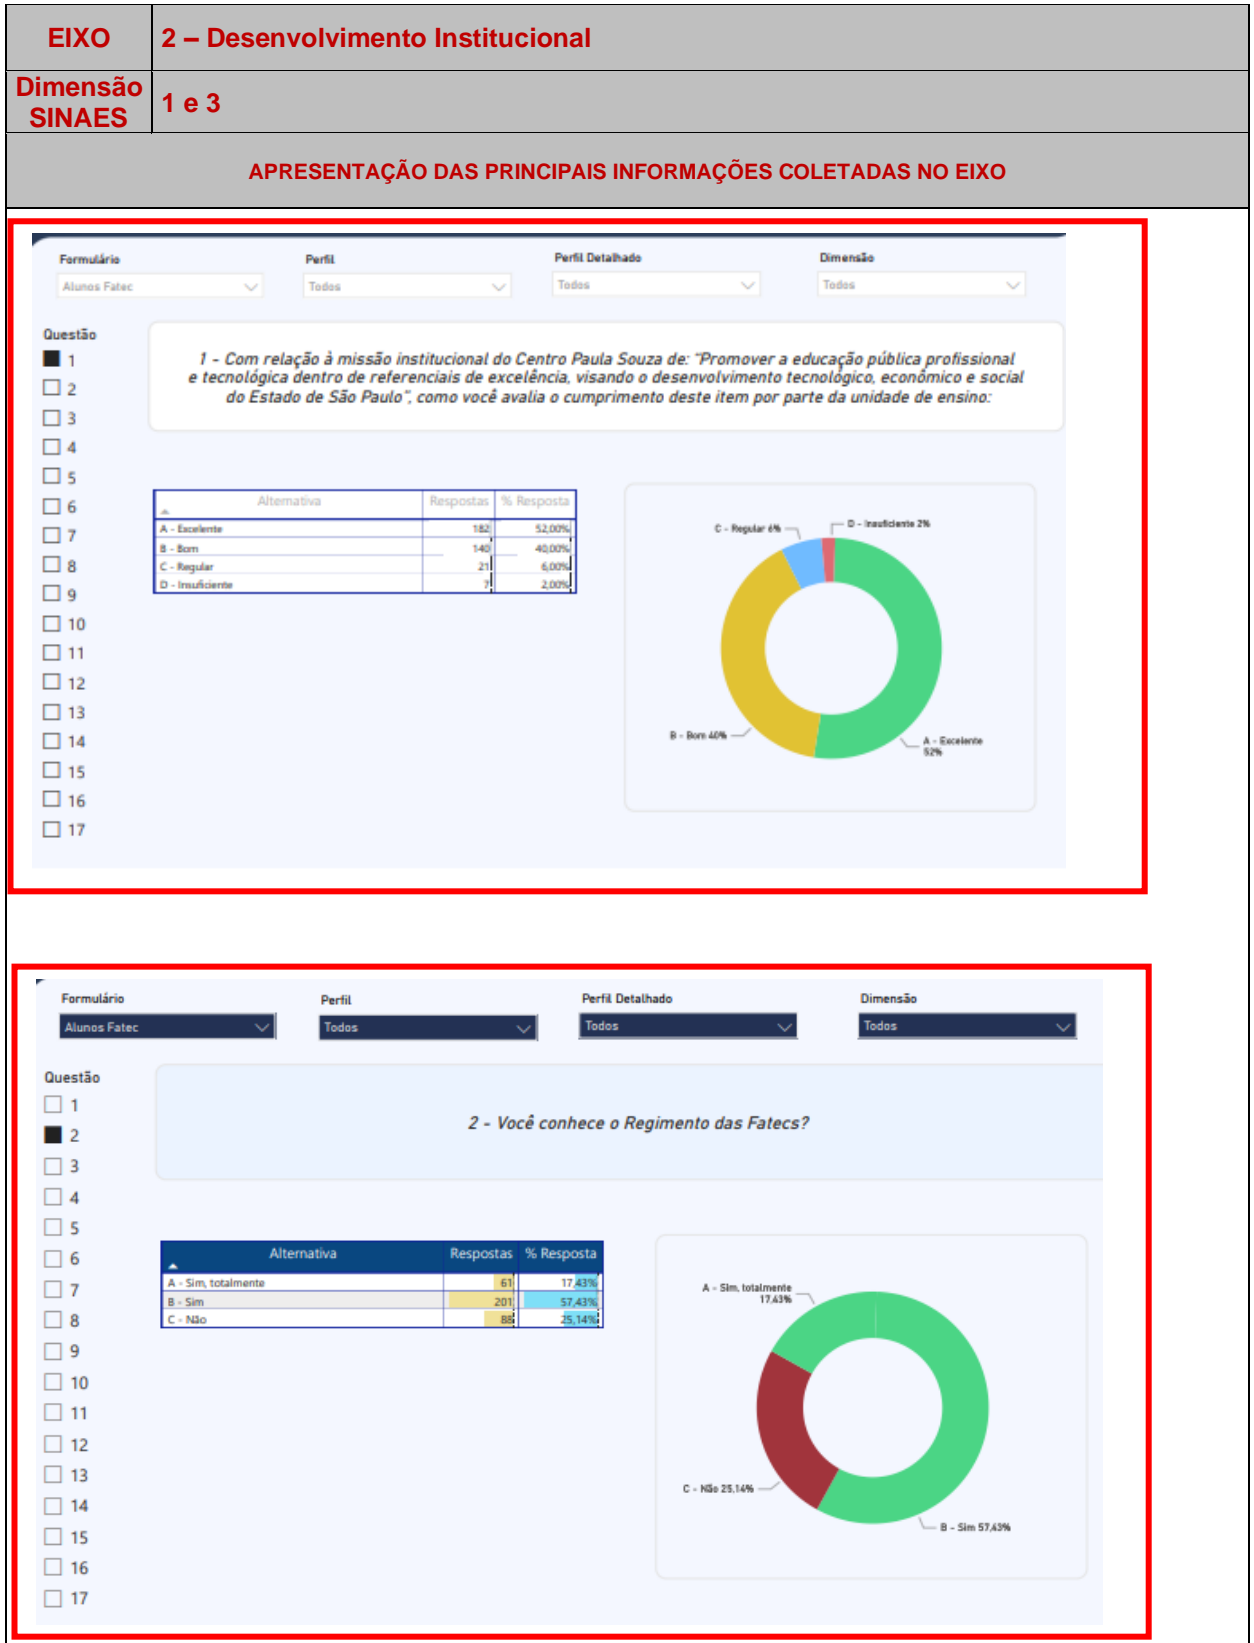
| EIXO | 2 – Desenvolvimento Institucional |
|---|---|
| Dimensão SINAES | 1 e 3 |

APRESENTAÇÃO DAS PRINCIPAIS INFORMAÇÕES COLETADAS NO EIXO

Formulário
Alunos Fatec

Perfil
Todos

Perfil Detalhado
Todos

Dimensão
Todos

Questão
1
2
3
4
5
6
7
8
9
10
11
12
13
14
15
16
17

1 - Com relação à missão institucional do Centro Paula Souza de: "Promover a educação pública profissional e tecnológica dentro de referenciais de excelência, visando o desenvolvimento tecnológico, econômico e social do Estado de São Paulo", como você avalia o cumprimento deste item por parte da unidade de ensino:

| Alternativa | Respostas | % Resposta |
|---|---|---|
| A - Excelente | 182 | 52,00% |
| B - Bom | 140 | 40,00% |
| C - Regular | 21 | 6,00% |
| D - Insuficiente | 7 | 2,00% |

C - Regular 6%
D - Insuficiente 2%
B - Bom 40%
A - Excelente 52%

Formulário
Alunos Fatec

Perfil
Todos

Perfil Detalhado
Todos

Dimensão
Todos

Questão
1
2
3
4
5
6
7
8
9
10
11
12
13
14
15
16
17

2 - Você conhece o Regimento das Fatecs?

| Alternativa | Respostas | % Resposta |
|---|---|---|
| A - Sim, totalmente | 61 | 17,43% |
| B - Sim | 201 | 57,43% |
| C - Não | 88 | 25,14% |

A - Sim, totalmente 17,43%
C - Não 25,14%
B - Sim 57,43%